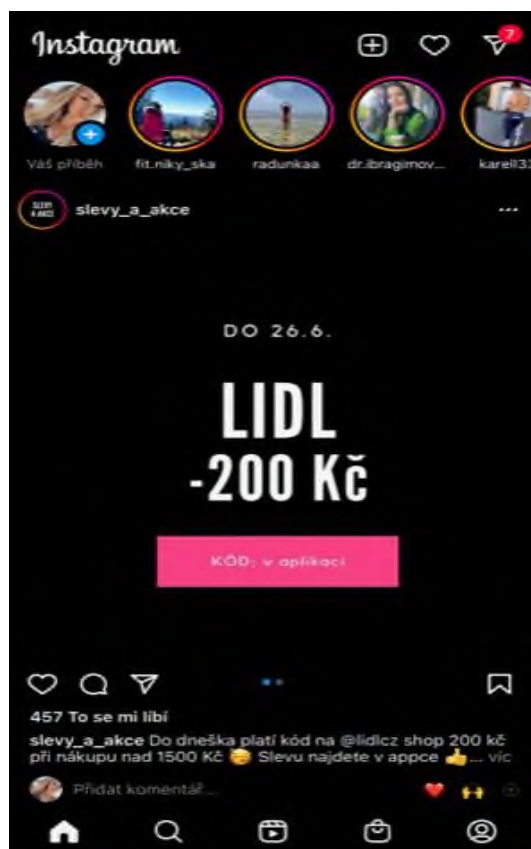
Instagram

7

Váš příběh
fit.niky_ska
radunkaa
dr.ibragimov_...
karel33

slevy_a_akce

DO 26.6.

LIDL
-200 Kč

KÓD: v aplikaci

457 To se mi líbí

slevy_a_akce Do dneška platí kód na @lidlcz shop 200 kč při nákupu nad 1500 Kč 😏 Slevu najdete v appce 👍... víc

Přidat komentář...